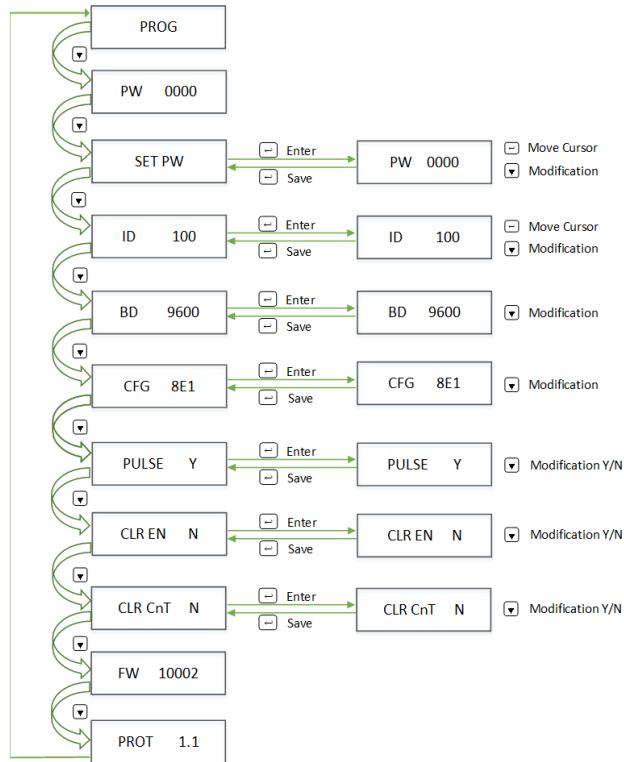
PROG

PW 0000

SET PW

Enter

Save

PW 0000

Move Cursor

Modification

ID 100

Enter

Save

ID 100

Move Cursor

Modification

BD 9600

Enter

Save

BD 9600

Modification

CFG 8E1

Enter

Save

CFG 8E1

Modification

PULSE Y

Enter

Save

PULSE Y

Modification Y/N

CLR EN N

Enter

Save

CLR EN N

Modification Y/N

CLR CnT N

Enter

Save

CLR CnT N

Modification Y/N

FW 10002

PROT 1.1